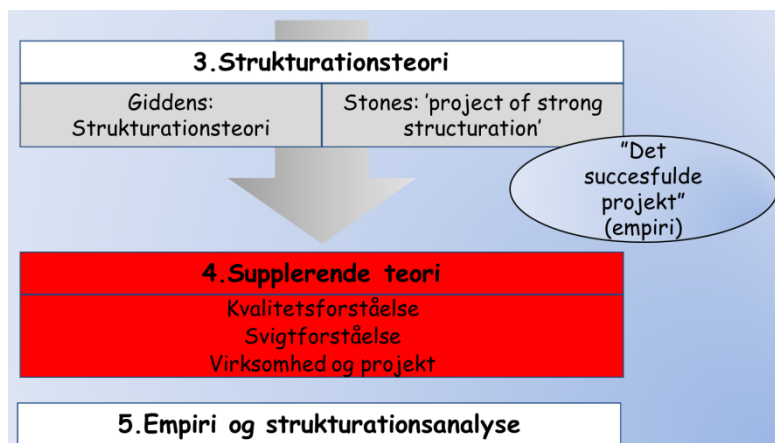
3.Strukturationsteori

Giddens: Strukturationsteori

Stones: 'project of strong structuration'

"Det succesfulde projekt" (empiri)

4.Supplerende teori

Kvalitetsforståelse
Svigtforståelse
Virksomhed og projekt

5.Empiri og strukturationsanalyse